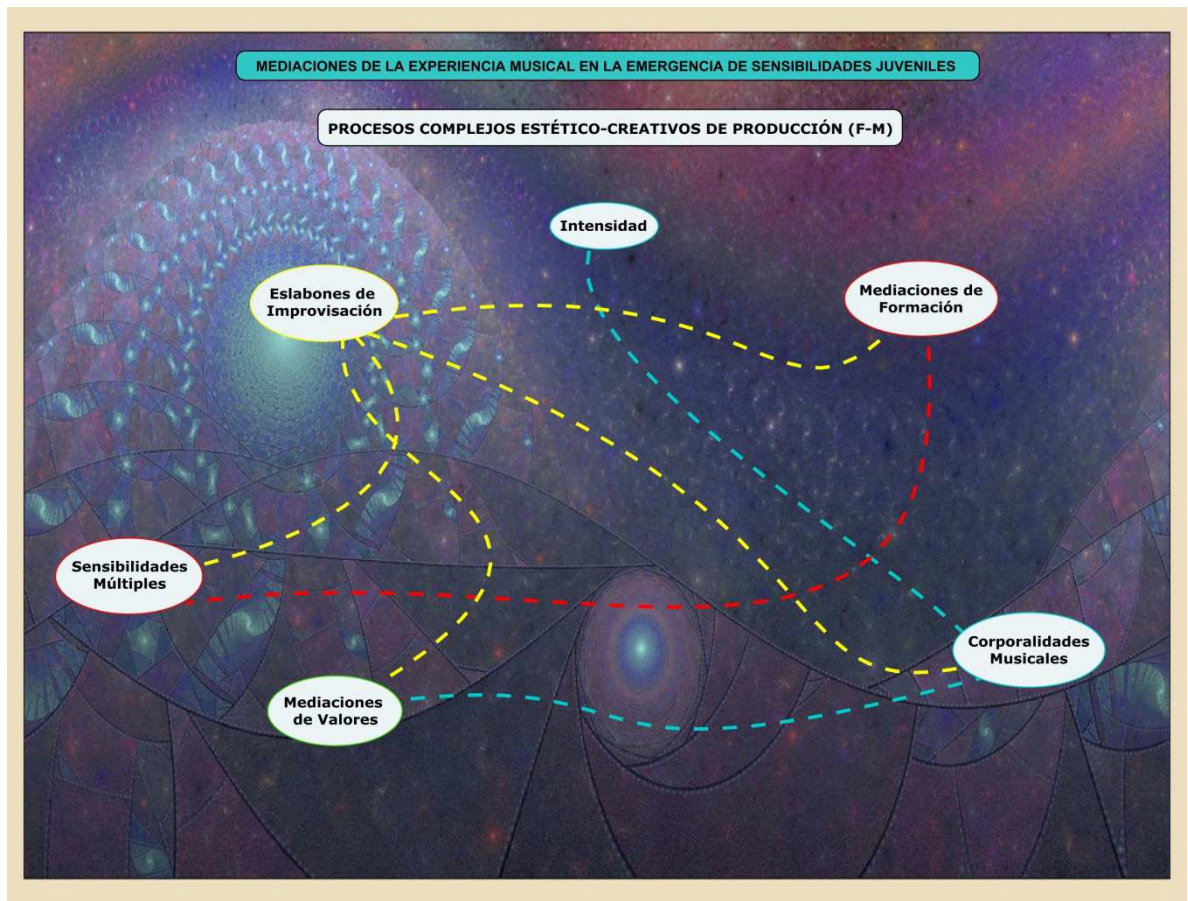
MEDIACIONES DE LA EXPERIENCIA MUSICAL EN LA EMERGENCIA DE SENSIBILIDADES JUVENILES

PROCESOS COMPLEJOS ESTÉTICO-CREATIVOS DE PRODUCCIÓN (F-M)

Intensidad

Eslabones de Improvisación

Mediaciones de Formación

Sensibilidades Múltiples

Corporalidades Musicales

Mediaciones de Valores